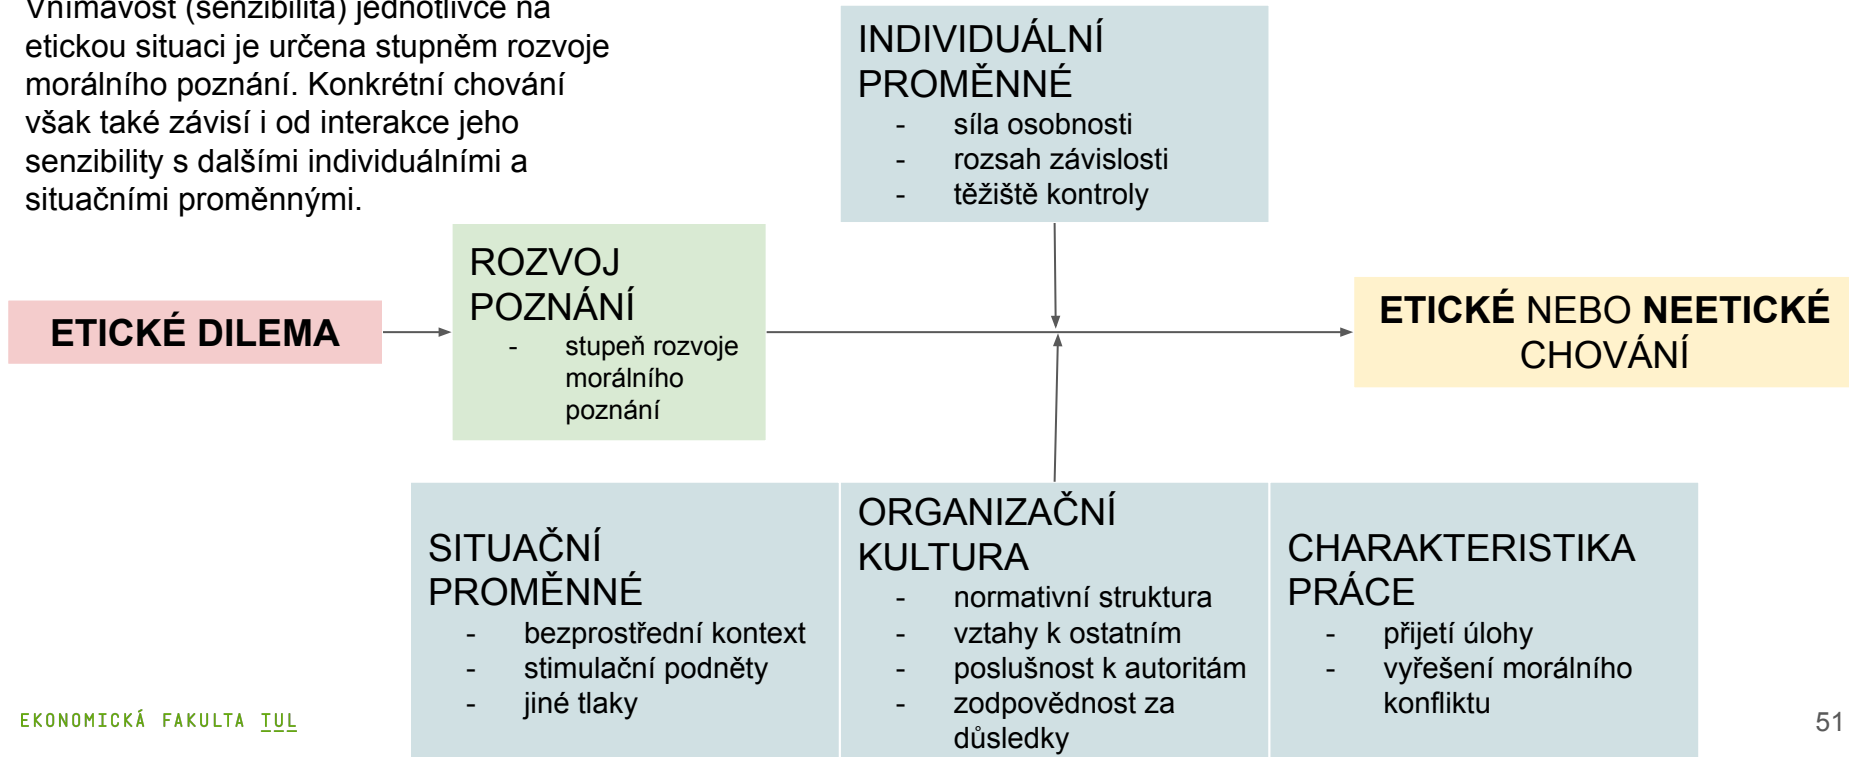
Vnímavost (senzibilita) jednotlivce na etickou situaci je určena stupněm rozvoje morálního poznání. Konkrétní chování však také závisí i od interakce jeho senzibility s dalšími individuálními a situačními proměnnými.

INDIVIDUÁLNÍ PROMĚNNÉ
- síla osobnosti
- rozsah závislosti
- těžiště kontroly

ETICKÉ DILEMA

ROZVOJ POZNÁNÍ
- stupeň rozvoje morálního poznání

ETICKÉ NEBO NEETICKÉ CHOVÁNÍ

SITUAČNÍ PROMĚNNÉ
- bezprostřední kontext
- stimulační podněty
- jiné tlaky

ORGANIZAČNÍ KULTURA
- normativní struktura
- vztahy k ostatním
- poslušnost k autoritám
- zodpovědnost za důsledky

CHARAKTERISTIKA PRÁCE
- přijetí úlohy
- vyřešení morálního konfliktu

EKONOMICKÁ FAKULTA TUL

51